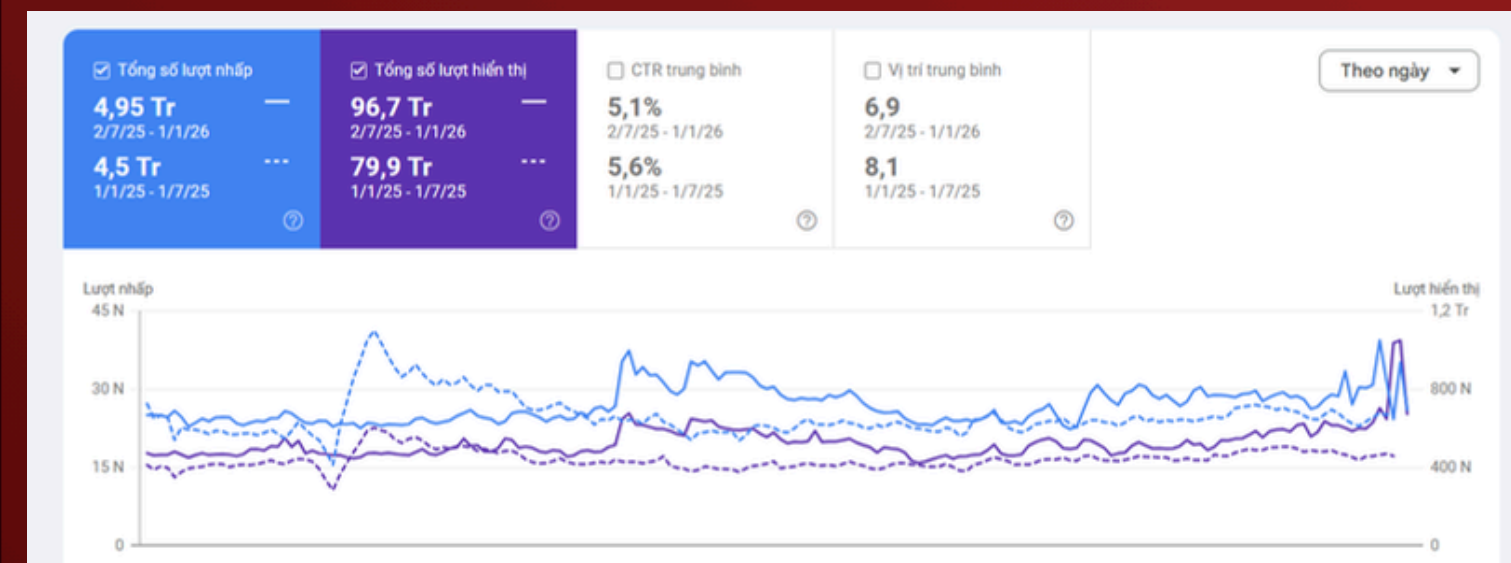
☑ Tổng số lượt nhấp
4,95 Tr
2/7/25 - 1/1/26
4,5 Tr
1/1/25 - 1/7/25

☑ Tổng số lượt hiển thị
96,7 Tr
2/7/25 - 1/1/26
79,9 Tr
1/1/25 - 1/7/25

☐ CTR trung bình
5,1%
2/7/25 - 1/1/26
5,6%
1/1/25 - 1/7/25

☐ Vị trí trung bình
6,9
2/7/25 - 1/1/26
8,1
1/1/25 - 1/7/25

Theo ngày

Lượt nhấp
45 N
30 N
15 N
0

Lượt hiển thị
1,2 Tr
800 N
400 N
0